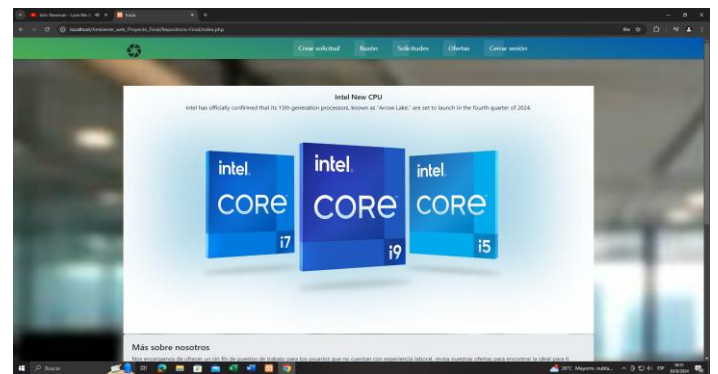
John Newman - Love Me A... × Inicio ×

localhost/Ambiente_web_Proyecto_Final/Repositorio-Final/index.php

Crear solicitud Buzón Solicitudes Ofertas Cerrar sesión

Intel New CPU

Intel has officially confirmed that its 13th generation processors, known as "Arrow Lake," are set to launch in the fourth quarter of 2024.

intel. CORE i7

intel. CORE i9

intel. CORE i5

Más sobre nosotros

Nos encargamos de ofrecer un sin fin de puestos de trabajo para los usuarios que no cuentan con experiencia laboral, revisa nuestras ofertas para encontrar la ideal para ti.

Buscar

28°C Mayorm. nubla...